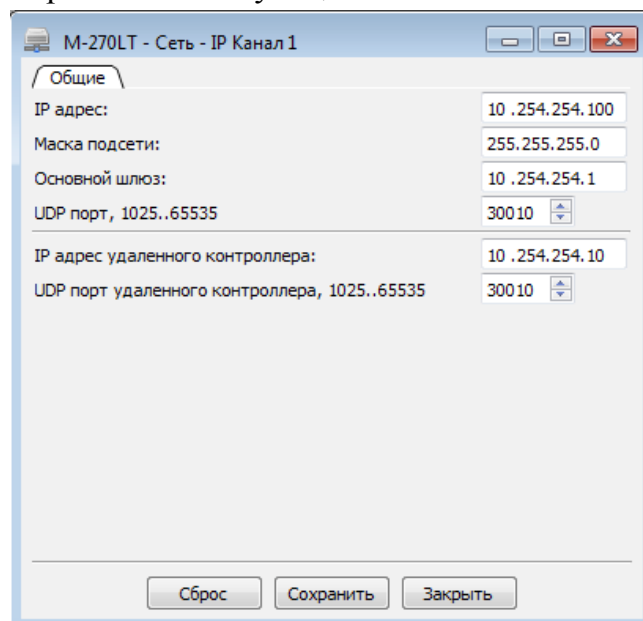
M-270LT - Сеть - IP Канал 1

Общие

IP адрес: 10 .254.254.100

Маска подсети: 255.255.255.0

Основной шлюз: 10 .254.254.1

UDP порт, 1025..65535 30010

IP адрес удаленного контроллера: 10 .254.254.10

UDP порт удаленного контроллера, 1025..65535 30010

Сброс Сохранить Закрыть